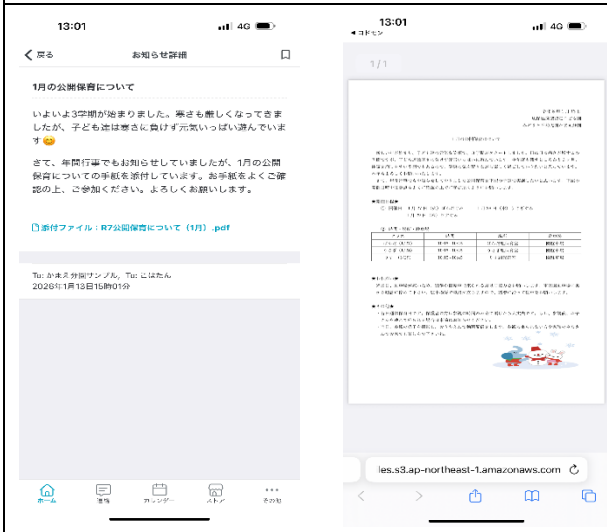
13:01

4G

戻る

お知らせ詳細

1月の公開保育について

いよいよ3学期が始まりました。寒さも厳しくなってきましたが、子ども達は寒さに負けず元気いっぱい遊んでいます😊

さて、年間行事でもお知らせしていましたが、1月の公開保育についての手紙を添付しています。お手紙をよくご確認の上、ご参加ください。よろしくお願いします。

添付ファイル：R7公開保育について（1月）.pdf

To: かまえ分園サンプル, To: こはたん
2026年1月13日15時01分

ホーム

連絡

カレンダー

ストア

その他

13:01

◀ コドモン

4G

1/1

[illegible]

les.s3.ap-northeast-1.amazonaws.com